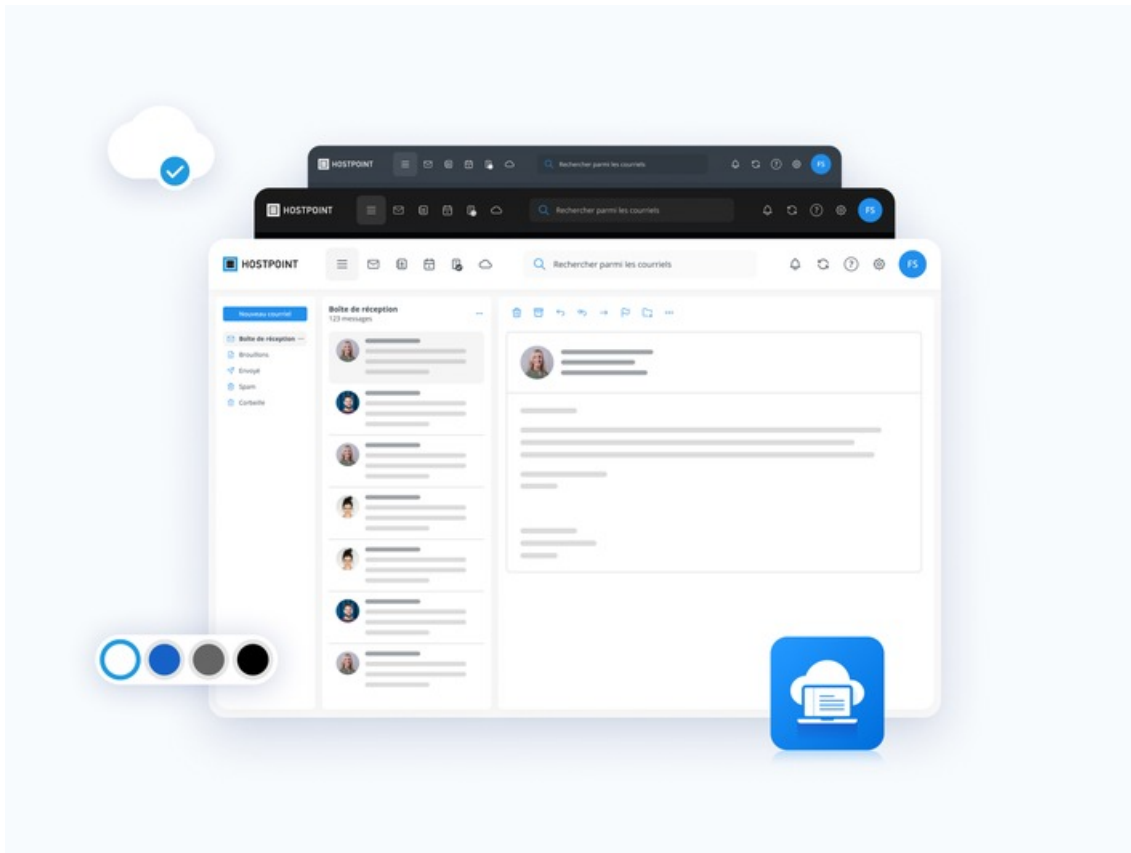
HOSTPOINT
Rechercher parmi les courriels
FS

HOSTPOINT
Rechercher parmi les courriels
FS

HOSTPOINT
Rechercher parmi les courriels
FS

Nouveau courriel
Boîte de réception
Brouillons
Envoyé
Spam
Corbeille

Boîte de réception
123 messages